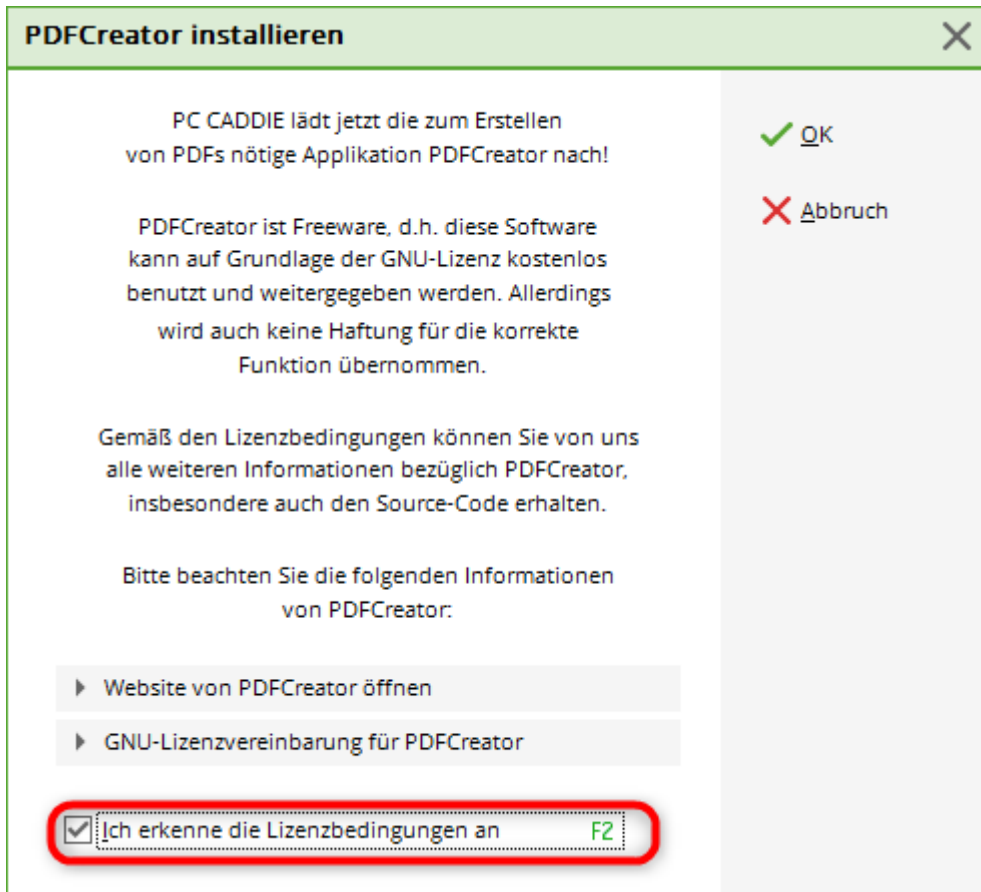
PDFCreator installieren

PC CADDIE lädt jetzt die zum Erstellen von PDFs nötige Applikation PDFCreator nach!

PDFCreator ist Freeware, d.h. diese Software kann auf Grundlage der GNU-Lizenz kostenlos benutzt und weitergegeben werden. Allerdings wird auch keine Haftung für die korrekte Funktion übernommen.

Gemäß den Lizenzbedingungen können Sie von uns alle weiteren Informationen bezüglich PDFCreator, insbesondere auch den Source-Code erhalten.

Bitte beachten Sie die folgenden Informationen von PDFCreator:

Website von PDFCreator öffnen

GNU-Lizenzvereinbarung für PDFCreator

Ich erkenne die Lizenzbedingungen an F2

OK

Abbruch